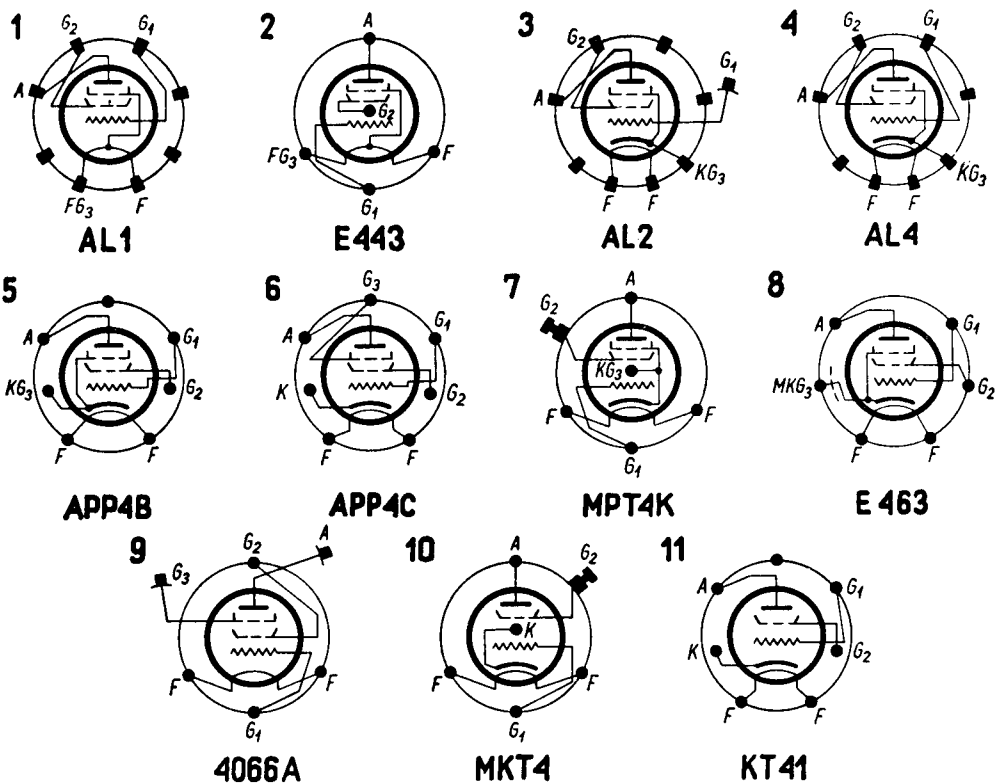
1
$G_2$ $G_1$
A
$FG_3$ F
AL1

2
A
$G_2$
$FG_3$ F
$G_1$
E443

3
$G_2$ $G_1$
A
$KG_3$
F F
AL2

4
$G_2$ $G_1$
A
$KG_3$
F F
AL4

5
A $G_1$
$KG_3$ $G_2$
F F
APP4B

6
$G_3$
A $G_1$
K $G_2$
F F
APP4C

7
$G_2$ A
$KG_3$
F F
$G_1$
MPT4K

8
A $G_1$
$MKG_3$ $G_2$
F F
E 463

9
$G_3$ $G_2$ A
F F
$G_1$
4066A

10
A $G_2$
K
F F
$G_1$
MKT4

11
A $G_1$
K $G_2$
F F
KT41